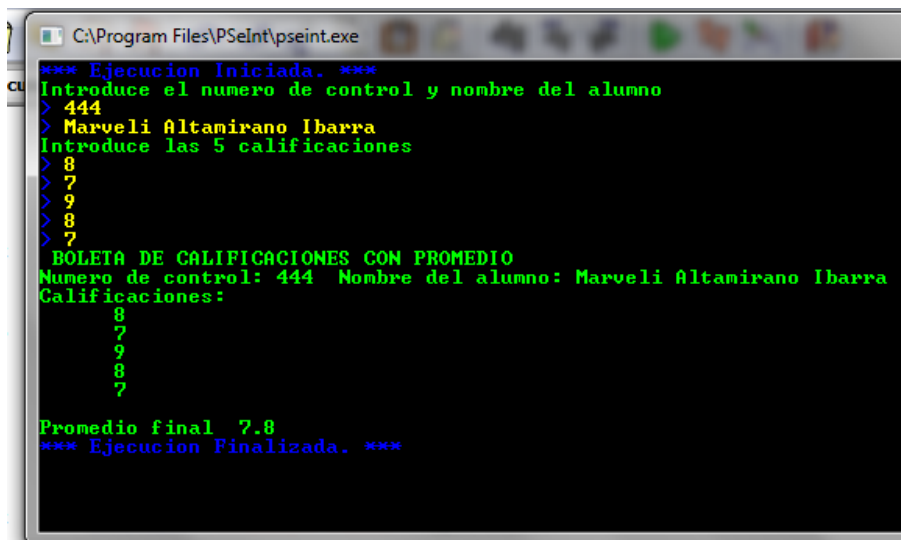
C:\Program Files\PSeInt\pseint.exe

*** Ejecucion Iniciada. ***
Introduce el numero de control y nombre del alumno
> 444
> Marveli Altamirano Ibarra
Introduce las 5 calificaciones
> 8
> 7
> 9
> 8
> 7
BOLETA DE CALIFICACIONES CON PROMEDIO
Numero de control: 444 Nombre del alumno: Marveli Altamirano Ibarra
Calificaciones:
8
7
9
8
7

Promedio final 7.8
*** Ejecucion Finalizada. ***